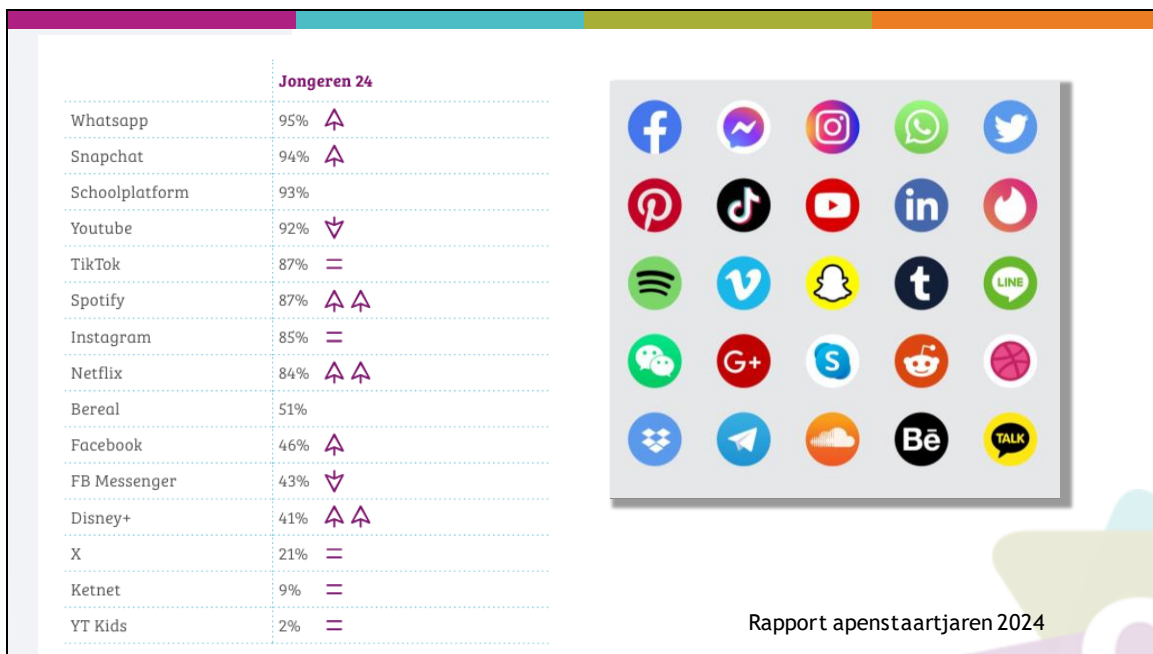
| | Jongeren 24 |
|---|---|
| Whatsapp | 95% |
| Snapchat | 94% |
| Schoolplatform | 93% |
| Youtube | 92% |
| TikTok | 87% = |
| Spotify | 87% |
| Instagram | 85% = |
| Netflix | 84% |
| Bereal | 51% |
| Facebook | 46% |
| FB Messenger | 43% |
| Disney+ | 41% |
| X | 21% = |
| Ketnet | 9% = |
| YT Kids | 2% = |

in

G+

S

t

LINE

Bē

TALK

Rapport apenstaartjaren 2024